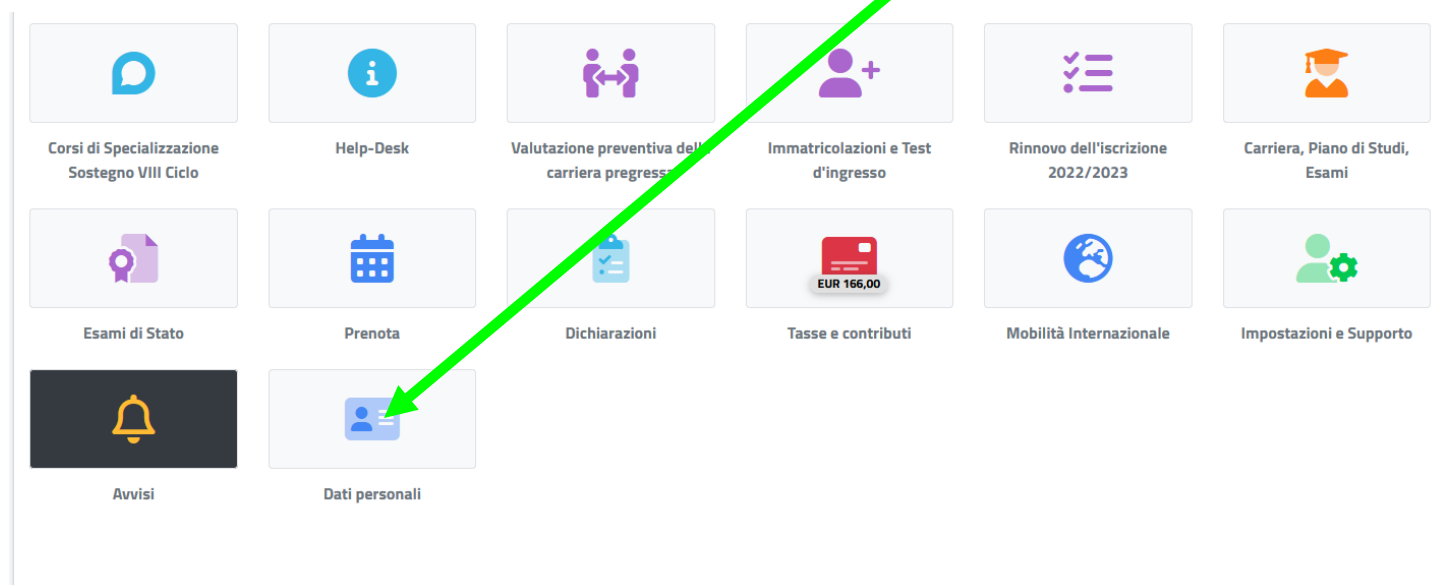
Corsi di Specializzazione Sostegno VIII Ciclo

Help-Desk

Valutazione preventiva dell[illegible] carriera pregress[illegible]

Immatricolazioni e Test d'ingresso

Rinnovo dell'iscrizione 2022/2023

Carriera, Piano di Studi, Esami

Esami di Stato

Prenota

Dichiarazioni

EUR 166,00

Tasse e contributi

Mobilità Internazionale

Impostazioni e Supporto

Avvisi

Dati personali